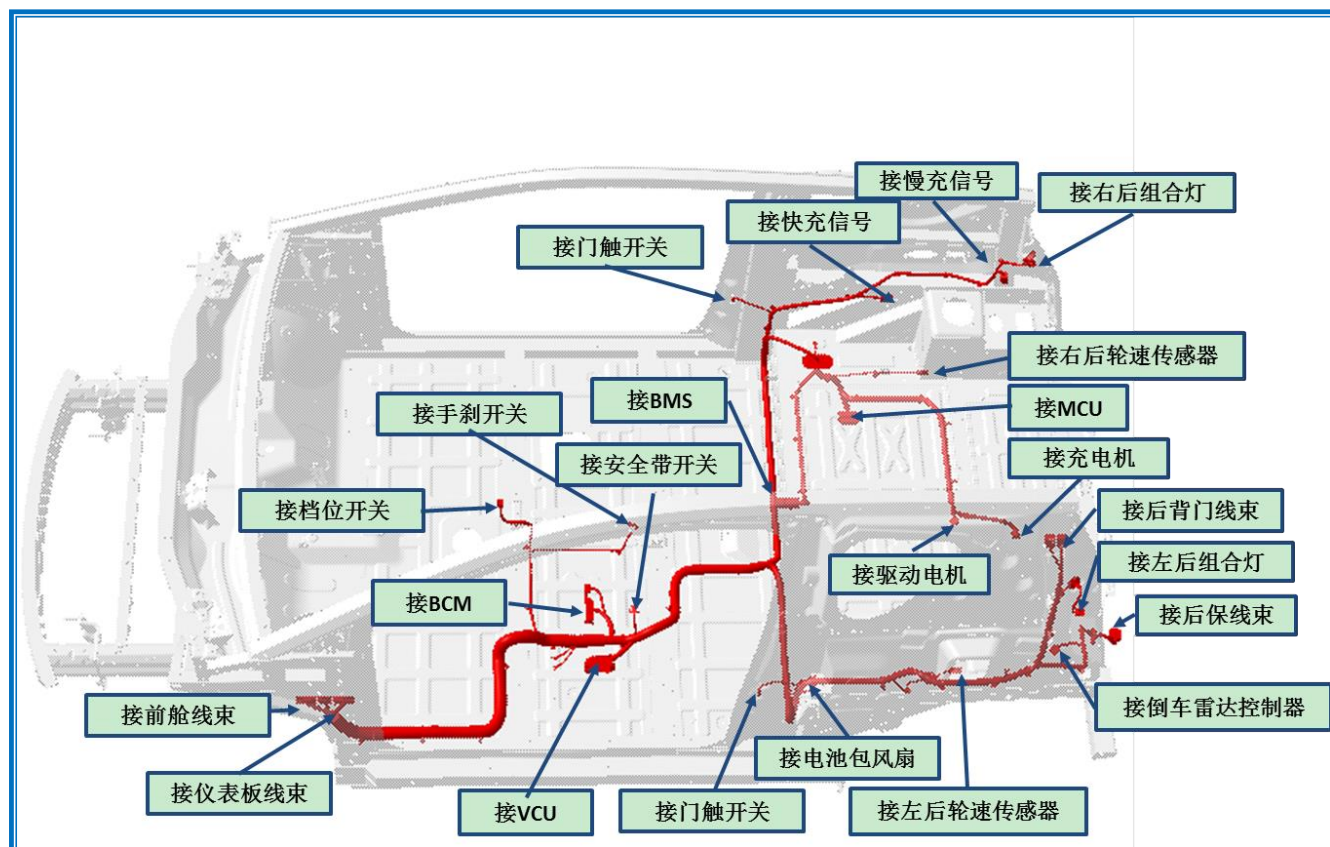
接慢充信号
接右后组合灯
接快充信号
接门触开关
接右后轮速传感器
接BMS
接MCU
接手刹开关
接充电机
接安全带开关
接后背门线束
接档位开关
接左后组合灯
接驱动电机
接BCM
接后保线束
接前舱线束
接倒车雷达控制器
接电池包风扇
接仪表板线束
接VCU
接门触开关
接左后轮速传感器